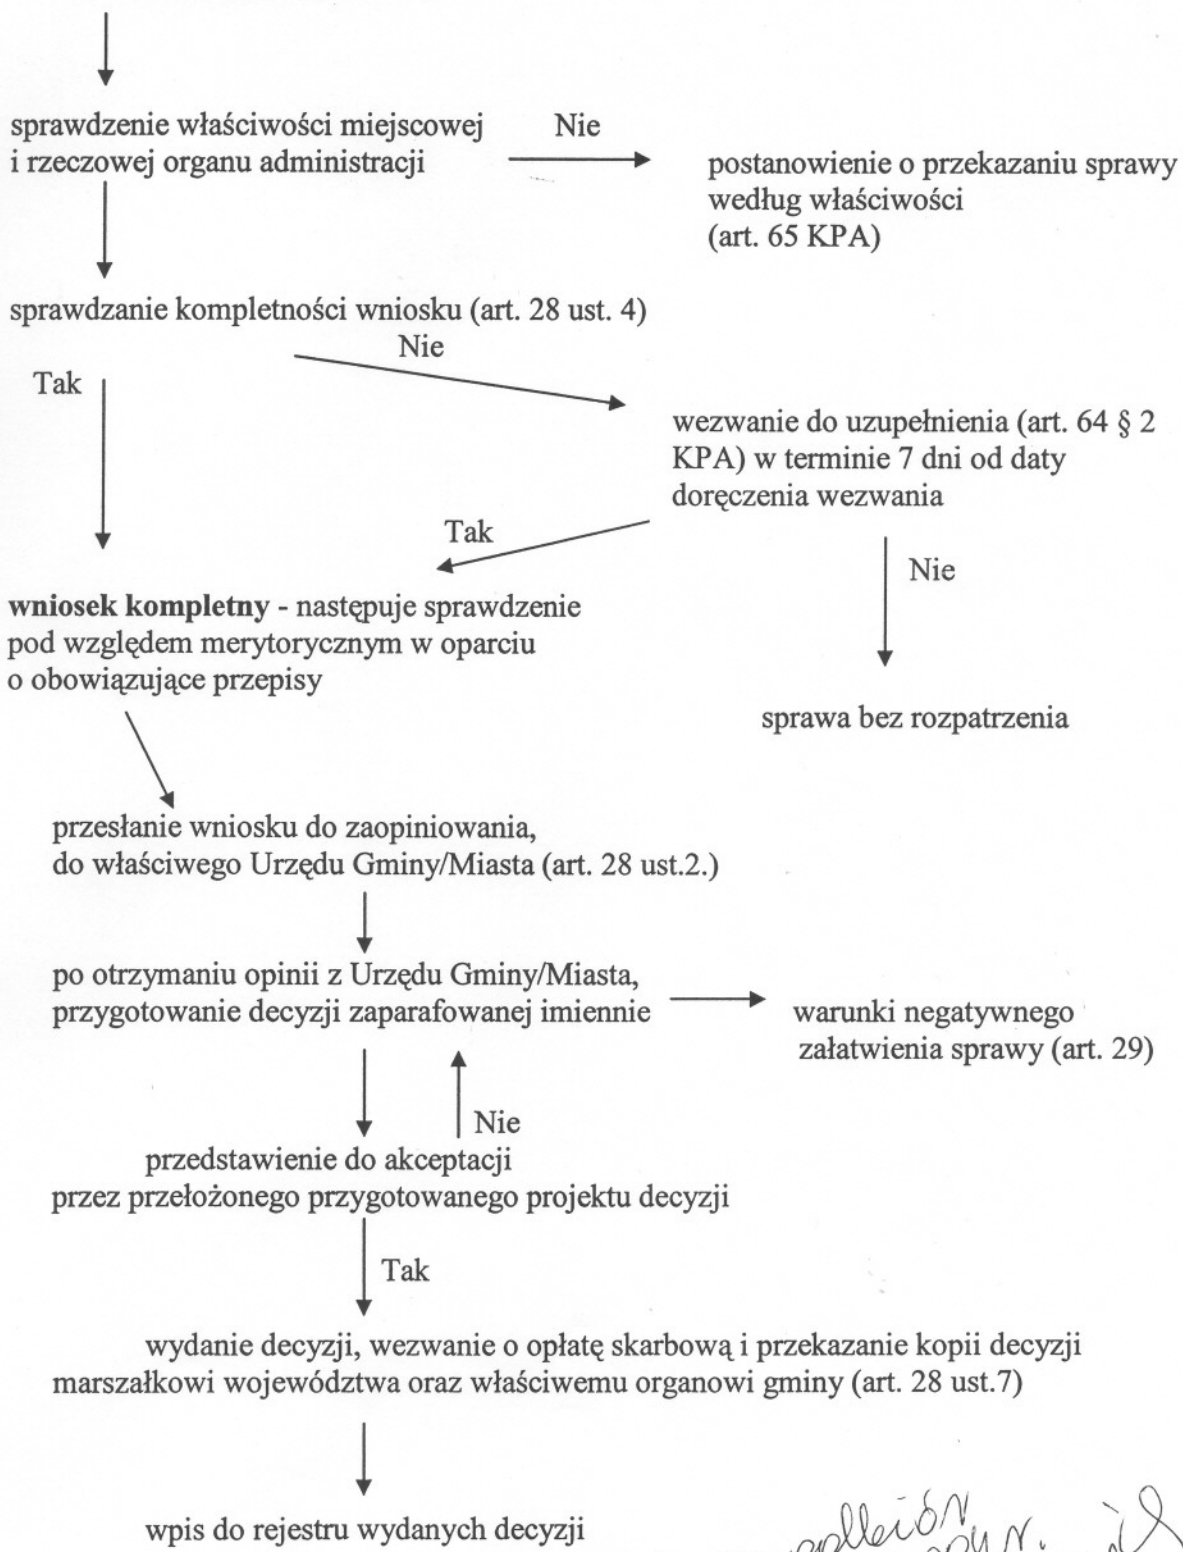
sprawdzenie właściwości miejscowej i rzeczowej organu administracji

Nie

postanowienie o przekazaniu sprawy według właściwości (art. 65 KPA)

sprawdzanie kompletności wniosku (art. 28 ust. 4)

Nie

Tak

wezwanie do uzupełnienia (art. 64 § 2 KPA) w terminie 7 dni od daty doręczenia wezwania

Tak

Nie

**wniosek kompletny** - następuje sprawdzenie pod względem merytorycznym w oparciu o obowiązujące przepisy

sprawa bez rozpatrzenia

przesłanie wniosku do zaopiniowania, do właściwego Urzędu Gminy/Miasta (art. 28 ust.2.)

po otrzymaniu opinii z Urzędu Gminy/Miasta, przygotowanie decyzji zaparafowanej imiennie

warunki negatywnego załatwienia sprawy (art. 29)

Nie

przedstawienie do akceptacji przez przełożonego przygotowanego projektu decyzji

Tak

wydanie decyzji, wezwanie o opłatę skarbową i przekazanie kopii decyzji marszałkowi województwa oraz właściwemu organowi gminy (art. 28 ust.7)

wpis do rejestru wydanych decyzji

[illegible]